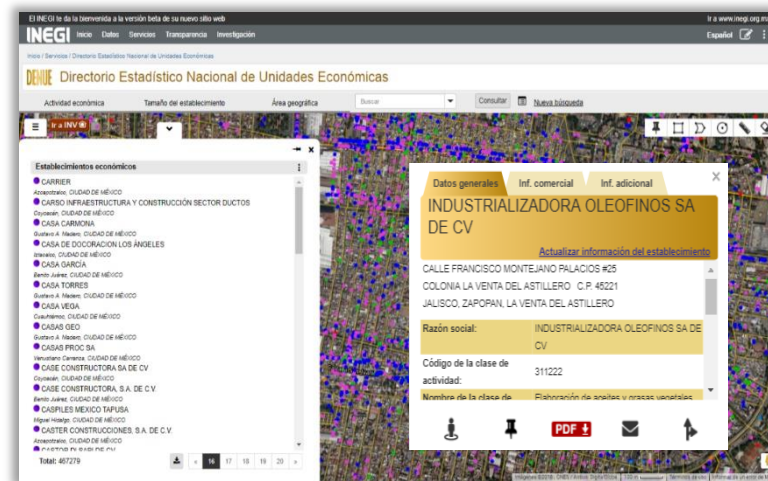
El INEGI te da la bienvenida a la versión beta de su nuevo sitio web

Ir a www.inegi.org.mx

INEGI Inicio Datos Servicios Transparencia Investigación

Español

Inicio / Servicios / Directorio Estadístico Nacional de Unidades Económicas

DENUE Directorio Estadístico Nacional de Unidades Económicas

Actividad económica Tamaño del establecimiento Área geográfica Buscar Consultar Nueva búsqueda

Ir a INV

Establecimientos económicos

CARRIER
Azcapotzalco, CIUDAD DE MÉXICO
CARSO INFRAESTRUCTURA Y CONSTRUCCIÓN SECTOR DUCTOS
Coyoacán, CIUDAD DE MÉXICO
CASA CARMONA
Gustavo A. Madero, CIUDAD DE MÉXICO
CASA DE DOCORACION LOS ÁNGELES
Iztacalco, CIUDAD DE MÉXICO
CASA GARCÍA
Benito Juárez, CIUDAD DE MÉXICO
CASA TORRES
Gustavo A. Madero, CIUDAD DE MÉXICO
CASA VEGA
Cuauhtémoc, CIUDAD DE MÉXICO
CASAS GEO
Gustavo A. Madero, CIUDAD DE MÉXICO
CASAS PROC SA
Venustiano Carranza, CIUDAD DE MÉXICO
CASE CONSTRUCTORA SA DE CV
Coyoacán, CIUDAD DE MÉXICO
CASE CONSTRUCTORA, S.A. DE C.V.
Benito Juárez, CIUDAD DE MÉXICO
CASPLES MEXICO TAPUSA
Miguel Hidalgo, CIUDAD DE MÉXICO
CASTER CONSTRUCCIONES, S.A. DE C.V.
Azcapotzalco, CIUDAD DE MÉXICO
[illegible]

Total: 467279

« 16 17 18 19 20 »

Datos generales Inf. comercial Inf. adicional

INDUSTRIALIZADORA OLEOFINOS SA DE CV

Actualizar información del establecimiento

CALLE FRANCISCO MONTEJANO PALACIOS #25
COLONIA LA VENTA DEL ASTILLERO C.P. 45221
JALISCO, ZAPOPAN, LA VENTA DEL ASTILLERO

| Razón social: | INDUSTRIALIZADORA OLEOFINOS SA DE CV |
|---|---|
| Código de la clase de actividad: | 311222 |
| Nombre de la clase de | Elaboración de aceites y grasas vegetales |

PDF

Imágenes ©2018, CNES / Airbus, DigitalGlobe